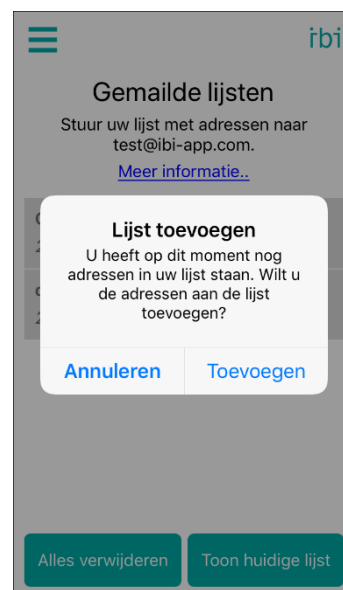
ibi

Gemailde lijsten

Stuur uw lijst met adressen naar test@ibi-app.com.

Meer informatie..

Lijst toevoegen

U heeft op dit moment nog adressen in uw lijst staan. Wilt u de adressen aan de lijst toevoegen?

Annuleren

Toevoegen

Alles verwijderen

Toon huidige lijst